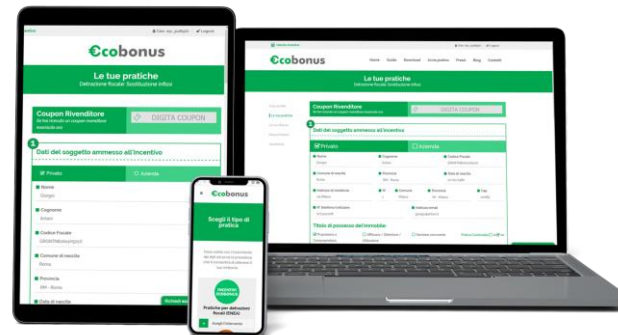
€cobonus

Le tue pratiche
Detrazione fiscale: Sostituzione infissi

Coupon Rivenditore

DIGITA COUPON

1

Dati del soggetto ammesso all'incentivo

Privato

Azienda

Nome

Cognome

Codice Fiscale

Comune di nascita

Provincia

Data di nascita

€cobonus

Scegli il tipo di pratica

Pratiche per detrazioni fiscali (DNEs)

€cobonus

Le tue pratiche
Detrazione fiscale: Sostituzione infissi

Coupon Rivenditore

DIGITA COUPON

Dati del soggetto ammesso all'incentivo

Privato

Azienda

Nome

Cognome

Codice Fiscale

Comune di nascita

Provincia

Data di nascita

Titolo di possesso dell'immobile